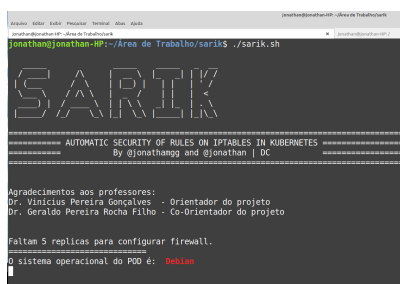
jonathan@jonathan-HP: ~/Área de Trabalho/sarik

Arquivo Editar Exibir Pesquisar Terminal Abas Ajuda

jonathan@jonathan-HP: ~/Área de Trabalho/sarik

jonathan@jonathan-HP: ~/Área de Trabalho/sarik

jonathan@jonathan-HP:~/Área de Trabalho/sarik$ ./sarik.sh

SARIK

========== AUTOMATIC SECURITY OF RULES ON IPTABLES IN KUBERNETES ==========
========== By @jonathamgg and @jonathan | DC ==========

Agradecimentos aos professores:
Dr. Vinícius Pereira Gonçalves - Orientador do projeto
Dr. Geraldo Pereira Rocha Filho - Co-Orientador do projeto

Faltam 5 replicas para configurar firewall.
==========================
O sistema operacional do POD é: Debian